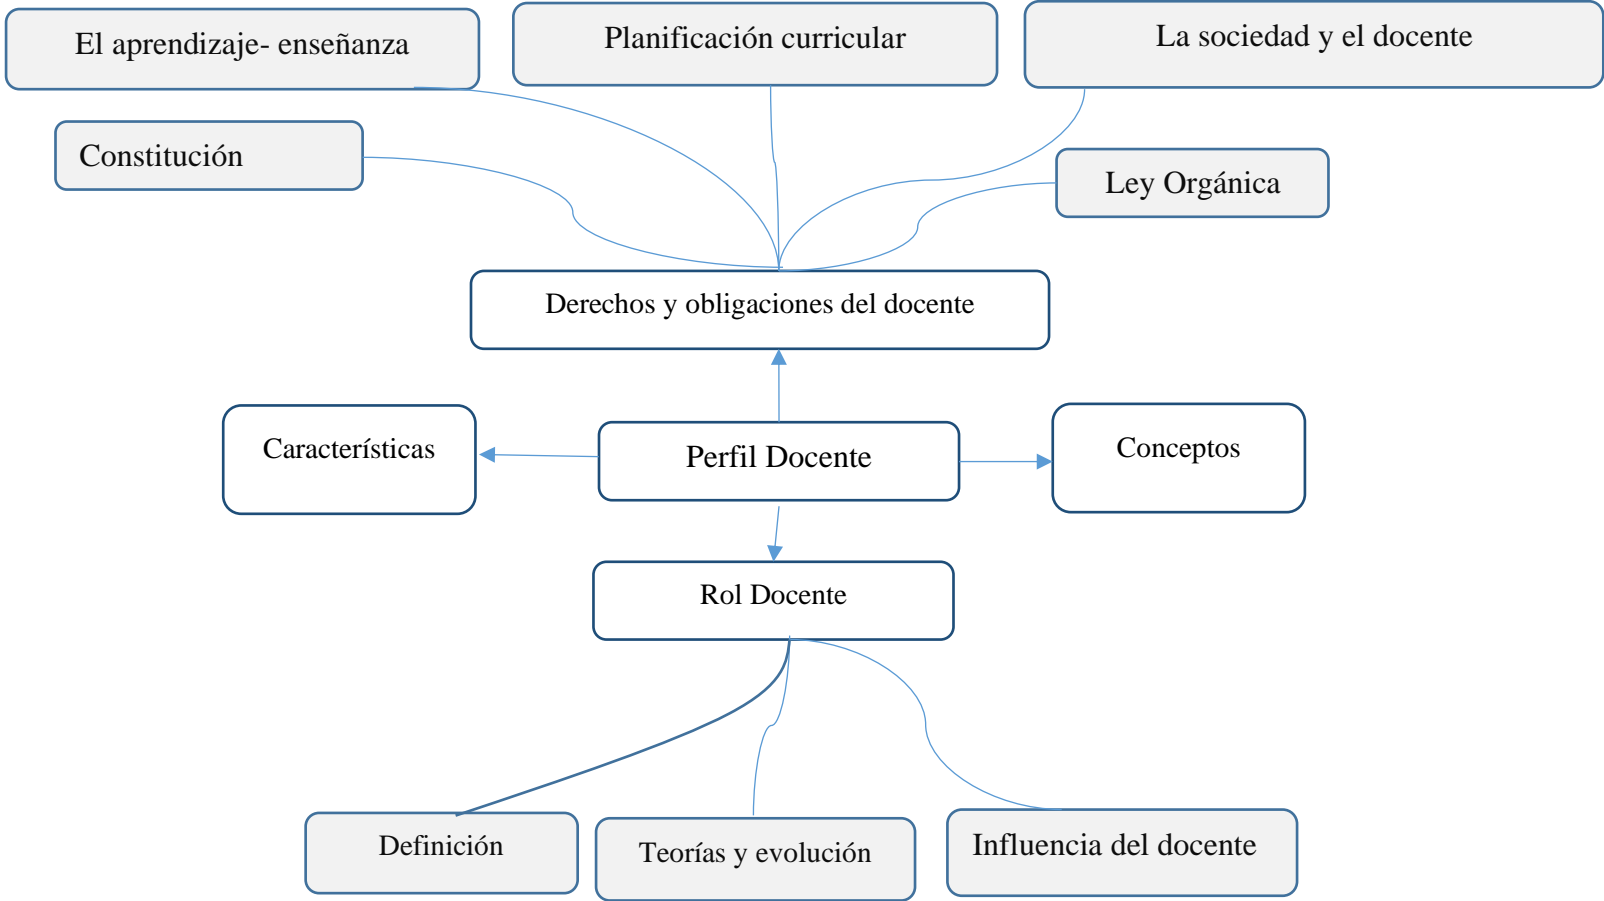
El aprendizaje- enseñanza

Planificación curricular

La sociedad y el docente

Constitución

Ley Orgánica

Derechos y obligaciones del docente

Características

Perfil Docente

Conceptos

Rol Docente

Definición

Teorías y evolución

Influencia del docente